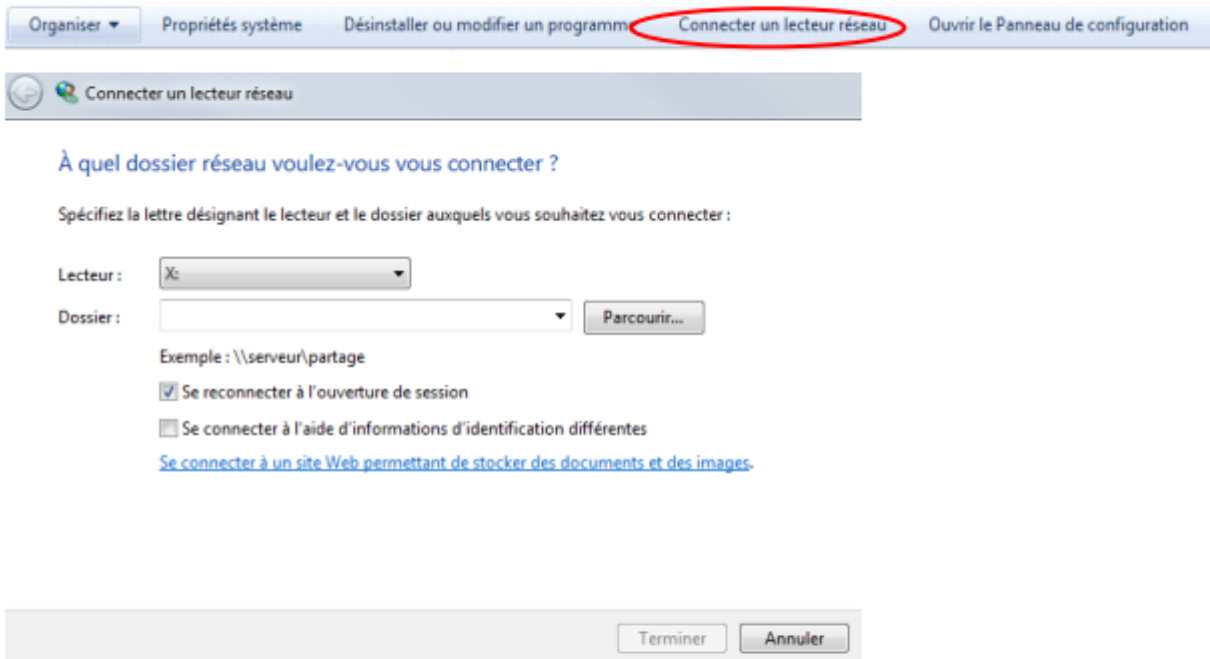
Organiser ▾ Propriétés système Désinstaller ou modifier un programme Connecter un lecteur réseau Ouvrir le Panneau de configuration

Connecter un lecteur réseau

À quel dossier réseau voulez-vous vous connecter ?

Spécifiez la lettre désignant le lecteur et le dossier auxquels vous souhaitez vous connecter :

Lecteur : X:

Dossier : Parcourir...

Exemple : \\serveur\partage

Se reconnecter à l'ouverture de session

Se connecter à l'aide d'informations d'identification différentes

Se connecter à un site Web permettant de stocker des documents et des images.

Terminer Annuler